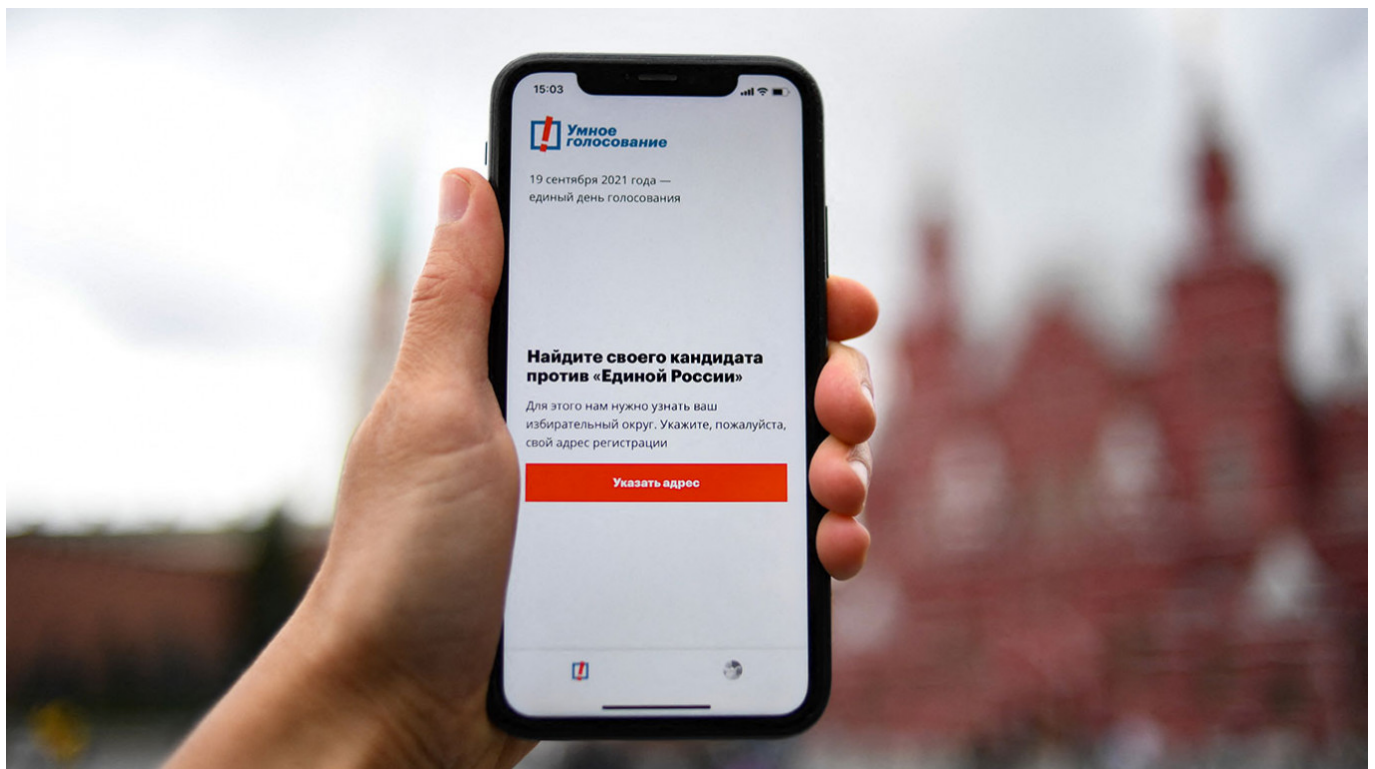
15:03

Умное голосование

19 сентября 2021 года — единый день голосования

Найдите своего кандидата против «Единой России»

Для этого нам нужно узнать ваш избирательный округ. Укажите, пожалуйста, свой адрес регистрации

Указать адрес